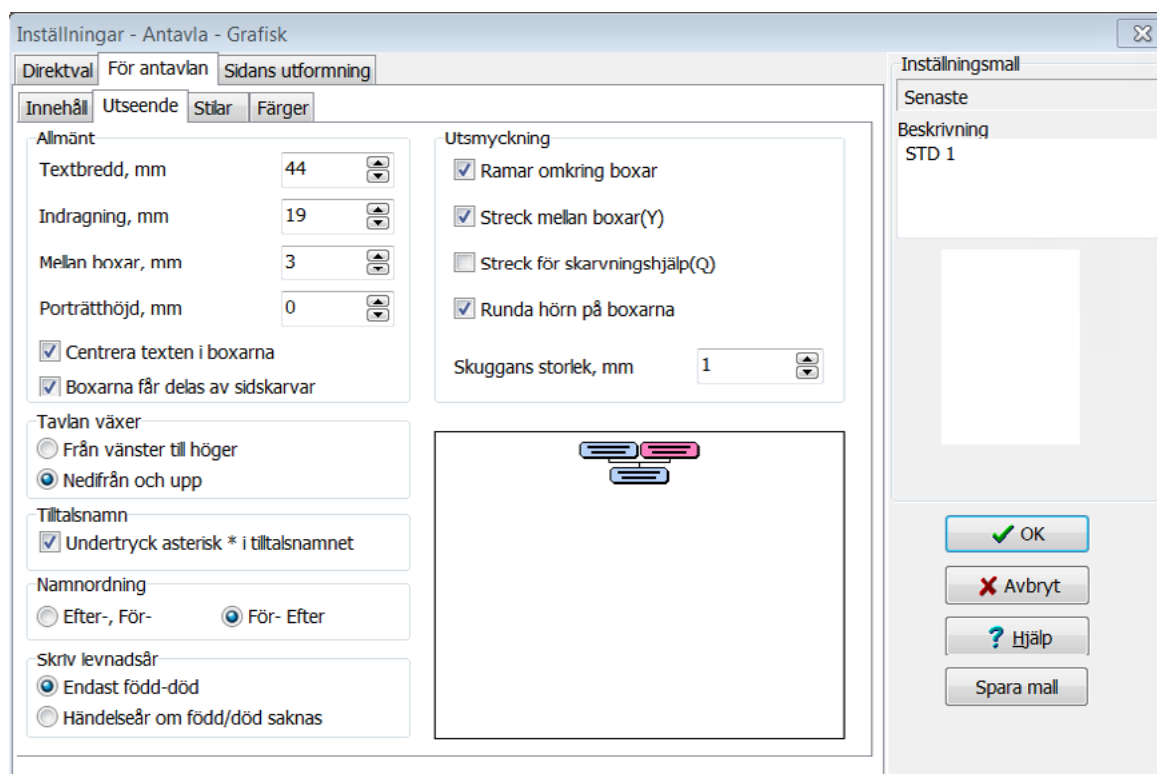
Inställningar - Antavla - Grafisk

Direktval | För antavlan | Sidans utformning

Innehåll | Utseende | Stilar | Färger

Allmänt
Textbredd, mm 44
Indragning, mm 19
Mellan boxar, mm 3
Porträtthöjd, mm 0
Centrera texten i boxarna
Boxarna får delas av sidskarvar

Tavlan växer
Från vänster till höger
Nedifrån och upp

Tilltalsnamn
Undertryck asterisk * i tilltalsnamnet

Namnordning
Efter-, För-
För- Efter

Skriv levnadsår
Endast född-död
Händelseår om född/död saknas

Utsmyckning
Ramar omkring boxar
Streck mellan boxar(Y)
Streck för skarvningshjälp(Q)
Runda hörn på boxarna
Skuggans storlek, mm 1

Inställningsmall
Senaste
Beskrivning
STD 1

OK
Avbryt
Hjälp
Spara mall